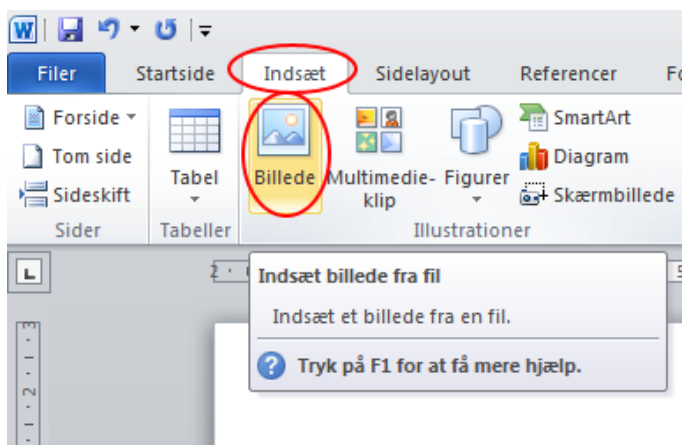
W

Filer
Startside
Indsæt
Sidelayout
Referencer
Fo

Forside
Tom side
Sideskift
Sider

Tabel
Tabeller

Billede
Multimedieklip
Figurer
SmartArt
Diagram
Skærmbillede
Illustrationer

Indsæt billede fra fil

Indsæt et billede fra en fil.

Tryk på F1 for at få mere hjælp.